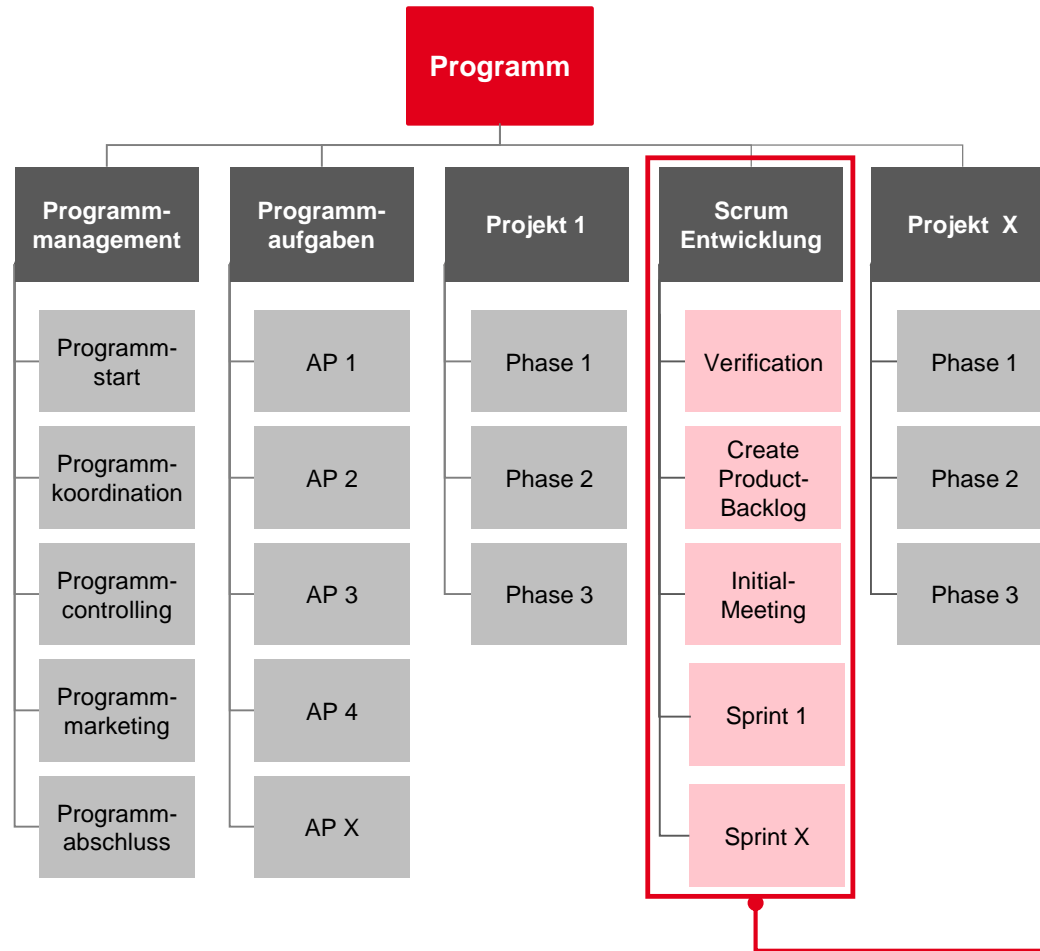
Programm

Programmmanagement

Programmstart

Programmkoordination

Programmcontrolling

Programmmarketing

Programmabschluss

Programmaufgaben

AP 1

AP 2

AP 3

AP 4

AP X

Projekt 1

Phase 1

Phase 2

Phase 3

Scrum Entwicklung

Verification

Create Product-Backlog

Initial-Meeting

Sprint 1

Sprint X

Projekt X

Phase 1

Phase 2

Phase 3